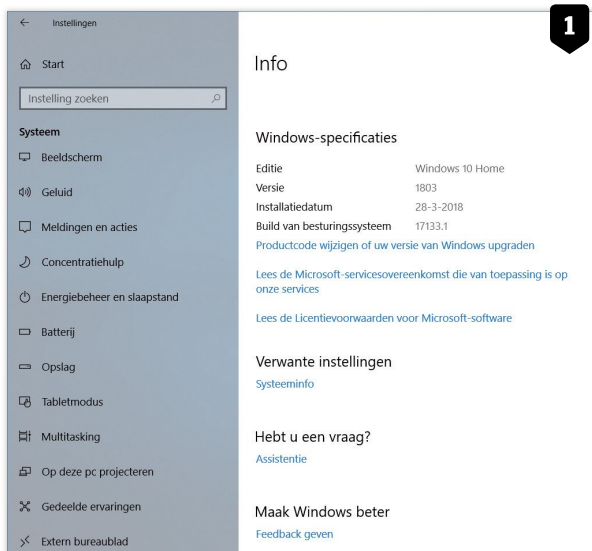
← Instellingen

Start

Instelling zoeken

Systeem

Beeldscherm

Geluid

Meldingen en acties

Concentratiehulp

Energiebeheer en slaapstand

Batterij

Opslag

Tabletmodus

Multitasking

Op deze pc projecteren

Gedeelde ervaringen

Extern bureaublad

1

Info

Windows-specificaties

| | |
|---|---|
| Editie | Windows 10 Home |
| Versie | 1803 |
| Installatiedatum | 28-3-2018 |
| Build van besturingssysteem | 17133.1 |

Productcode wijzigen of uw versie van Windows upgraden

Lees de Microsoft-servicesovereenkomst die van toepassing is op onze services

Lees de Licentievoorwaarden voor Microsoft-software

Verwante instellingen

Systeeminfo

Hebt u een vraag?

Assistentie

Maak Windows beter

Feedback geven